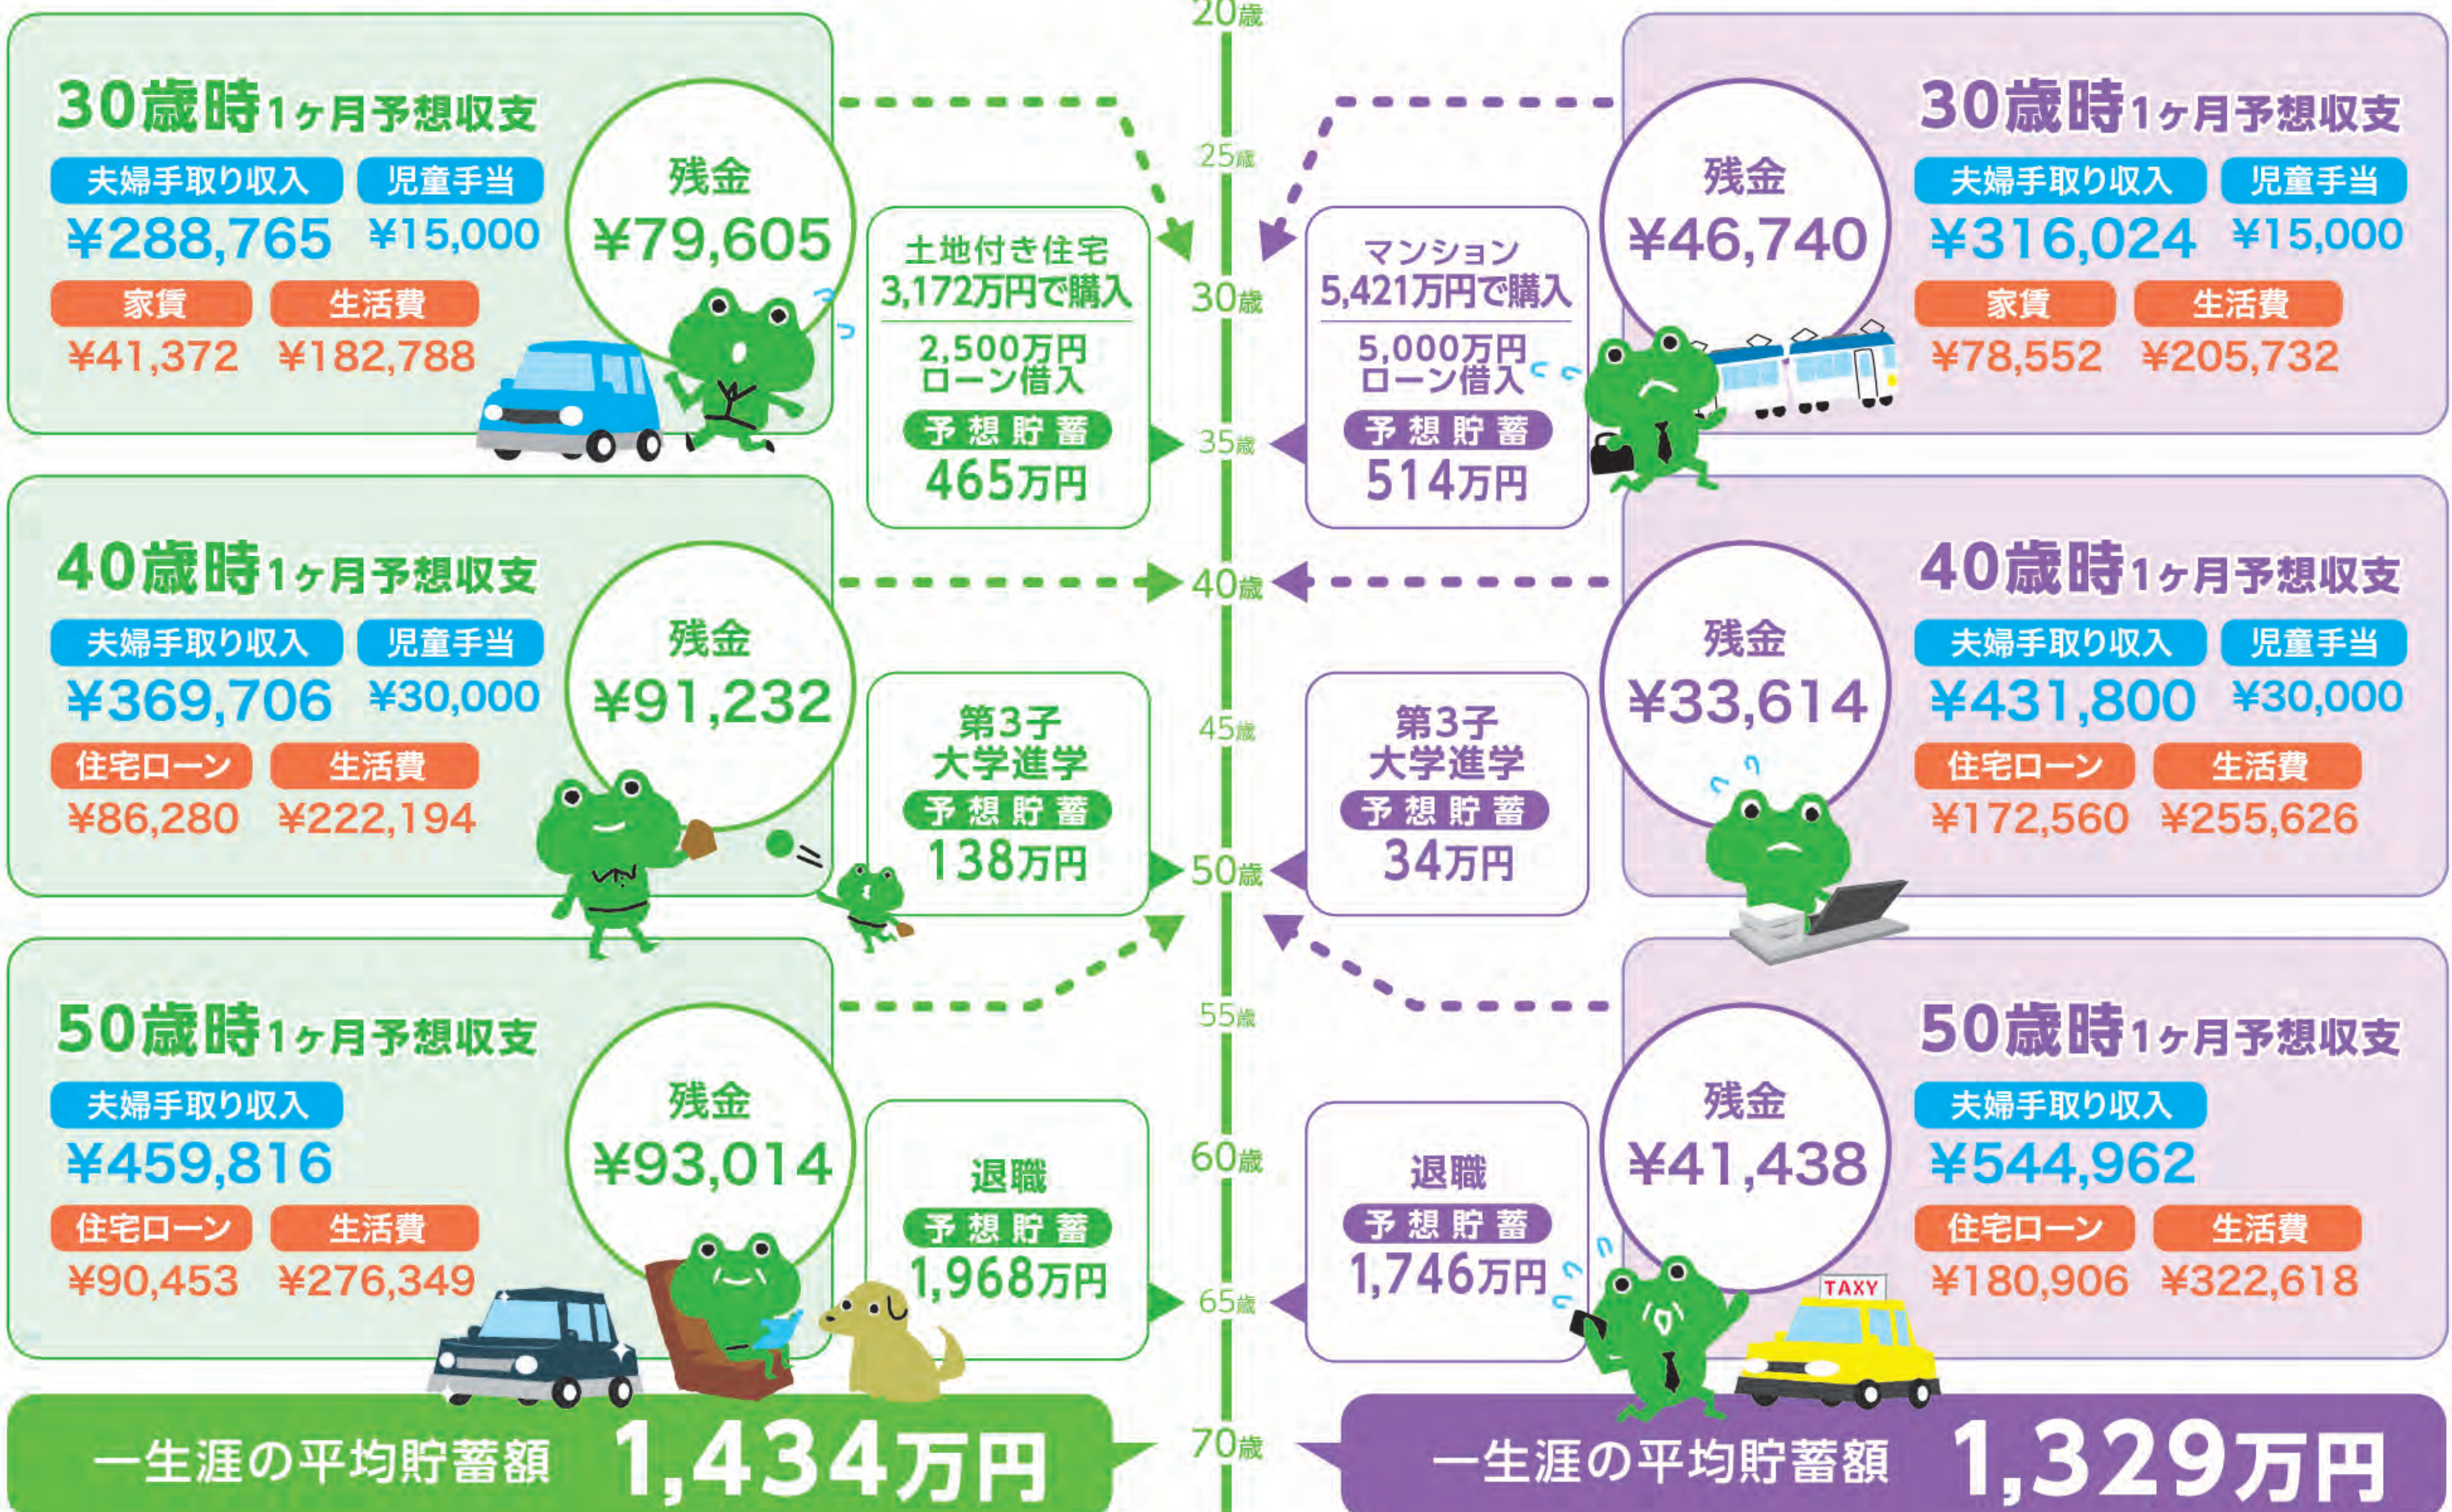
20歳

30歳時1ヶ月予想収支
夫婦手取り収入
¥288,765
児童手当
¥15,000
家賃
¥41,372
生活費
¥182,788
残金
¥79,605

土地付き住宅
3,172万円で購入
2,500万円
ローン借入
予想貯蓄
465万円

25歳
30歳
35歳

マンション
5,421万円で購入
5,000万円
ローン借入
予想貯蓄
514万円

残金
¥46,740
30歳時1ヶ月予想収支
夫婦手取り収入
¥316,024
児童手当
¥15,000
家賃
¥78,552
生活費
¥205,732

40歳時1ヶ月予想収支
夫婦手取り収入
¥369,706
児童手当
¥30,000
住宅ローン
¥86,280
生活費
¥222,194
残金
¥91,232

第3子
大学進学
予想貯蓄
138万円

40歳
45歳
50歳

第3子
大学進学
予想貯蓄
34万円

残金
¥33,614
40歳時1ヶ月予想収支
夫婦手取り収入
¥431,800
児童手当
¥30,000
住宅ローン
¥172,560
生活費
¥255,626

50歳時1ヶ月予想収支
夫婦手取り収入
¥459,816
住宅ローン
¥90,453
生活費
¥276,349
残金
¥93,014

退職
予想貯蓄
1,968万円

55歳
60歳
65歳

退職
予想貯蓄
1,746万円

残金
¥41,438
50歳時1ヶ月予想収支
夫婦手取り収入
¥544,962
住宅ローン
¥180,906
生活費
¥322,618

TAXY

一生涯の平均貯蓄額 1,434万円
70歳
一生涯の平均貯蓄額 1,329万円